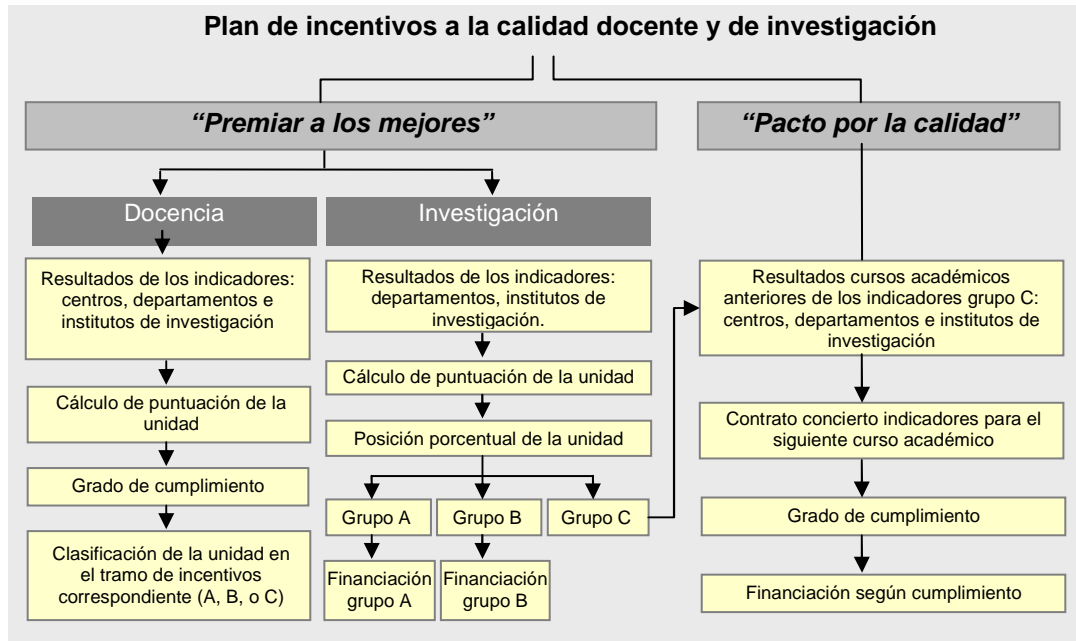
Plan de incentivos a la calidad docente y de investigación

"Premiar a los mejores"

"Pacto por la calidad"

Docencia

Resultados de los indicadores: centros, departamentos e institutos de investigación

Cálculo de puntuación de la unidad

Grado de cumplimiento

Clasificación de la unidad en el tramo de incentivos correspondiente (A, B, o C)

Investigación

Resultados de los indicadores: departamentos, institutos de investigación.

Cálculo de puntuación de la unidad

Posición porcentual de la unidad

Grupo A

Grupo B

Grupo C

Financiación grupo A

Financiación grupo B

Resultados cursos académicos anteriores de los indicadores grupo C: centros, departamentos e institutos de investigación

Contrato concierto indicadores para el siguiente curso académico

Grado de cumplimiento

Financiación según cumplimiento